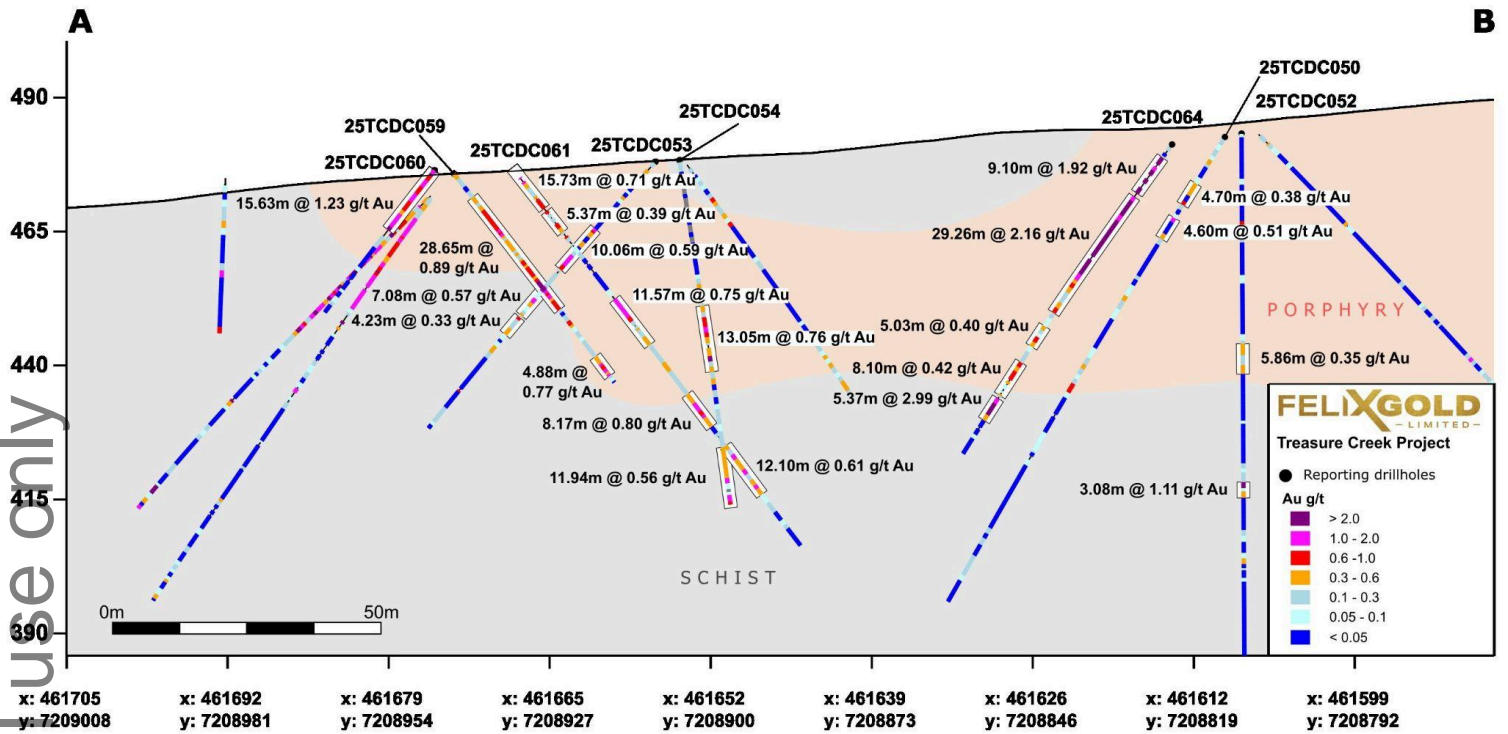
A

B

490

465

440

415

390

25TCDC050
25TCDC052
25TCDC064
25TCDC054
25TCDC053
25TCDC059
25TCDC061
25TCDC060

15.63m @ 1.23 g/t Au
15.73m @ 0.71 g/t Au
5.37m @ 0.39 g/t Au
28.65m @ 0.89 g/t Au
10.06m @ 0.59 g/t Au
7.08m @ 0.57 g/t Au
4.23m @ 0.33 g/t Au
11.57m @ 0.75 g/t Au
13.05m @ 0.76 g/t Au
4.88m @ 0.77 g/t Au
8.17m @ 0.80 g/t Au
11.94m @ 0.56 g/t Au
12.10m @ 0.61 g/t Au
9.10m @ 1.92 g/t Au
29.26m @ 2.16 g/t Au
4.70m @ 0.38 g/t Au
4.60m @ 0.51 g/t Au
5.03m @ 0.40 g/t Au
8.10m @ 0.42 g/t Au
5.37m @ 2.99 g/t Au
5.86m @ 0.35 g/t Au
3.08m @ 1.11 g/t Au

PORPHYRY

SCHIST

0m 50m

FELIXGOLD LIMITED
Treasure Creek Project
Reporting drillholes
Au g/t
> 2.0
1.0 - 2.0
0.6 -1.0
0.3 - 0.6
0.1 - 0.3
0.05 - 0.1
< 0.05

x: 461705 y: 7209008
x: 461692 y: 7208981
x: 461679 y: 7208954
x: 461665 y: 7208927
x: 461652 y: 7208900
x: 461639 y: 7208873
x: 461626 y: 7208846
x: 461612 y: 7208819
x: 461599 y: 7208792

use only